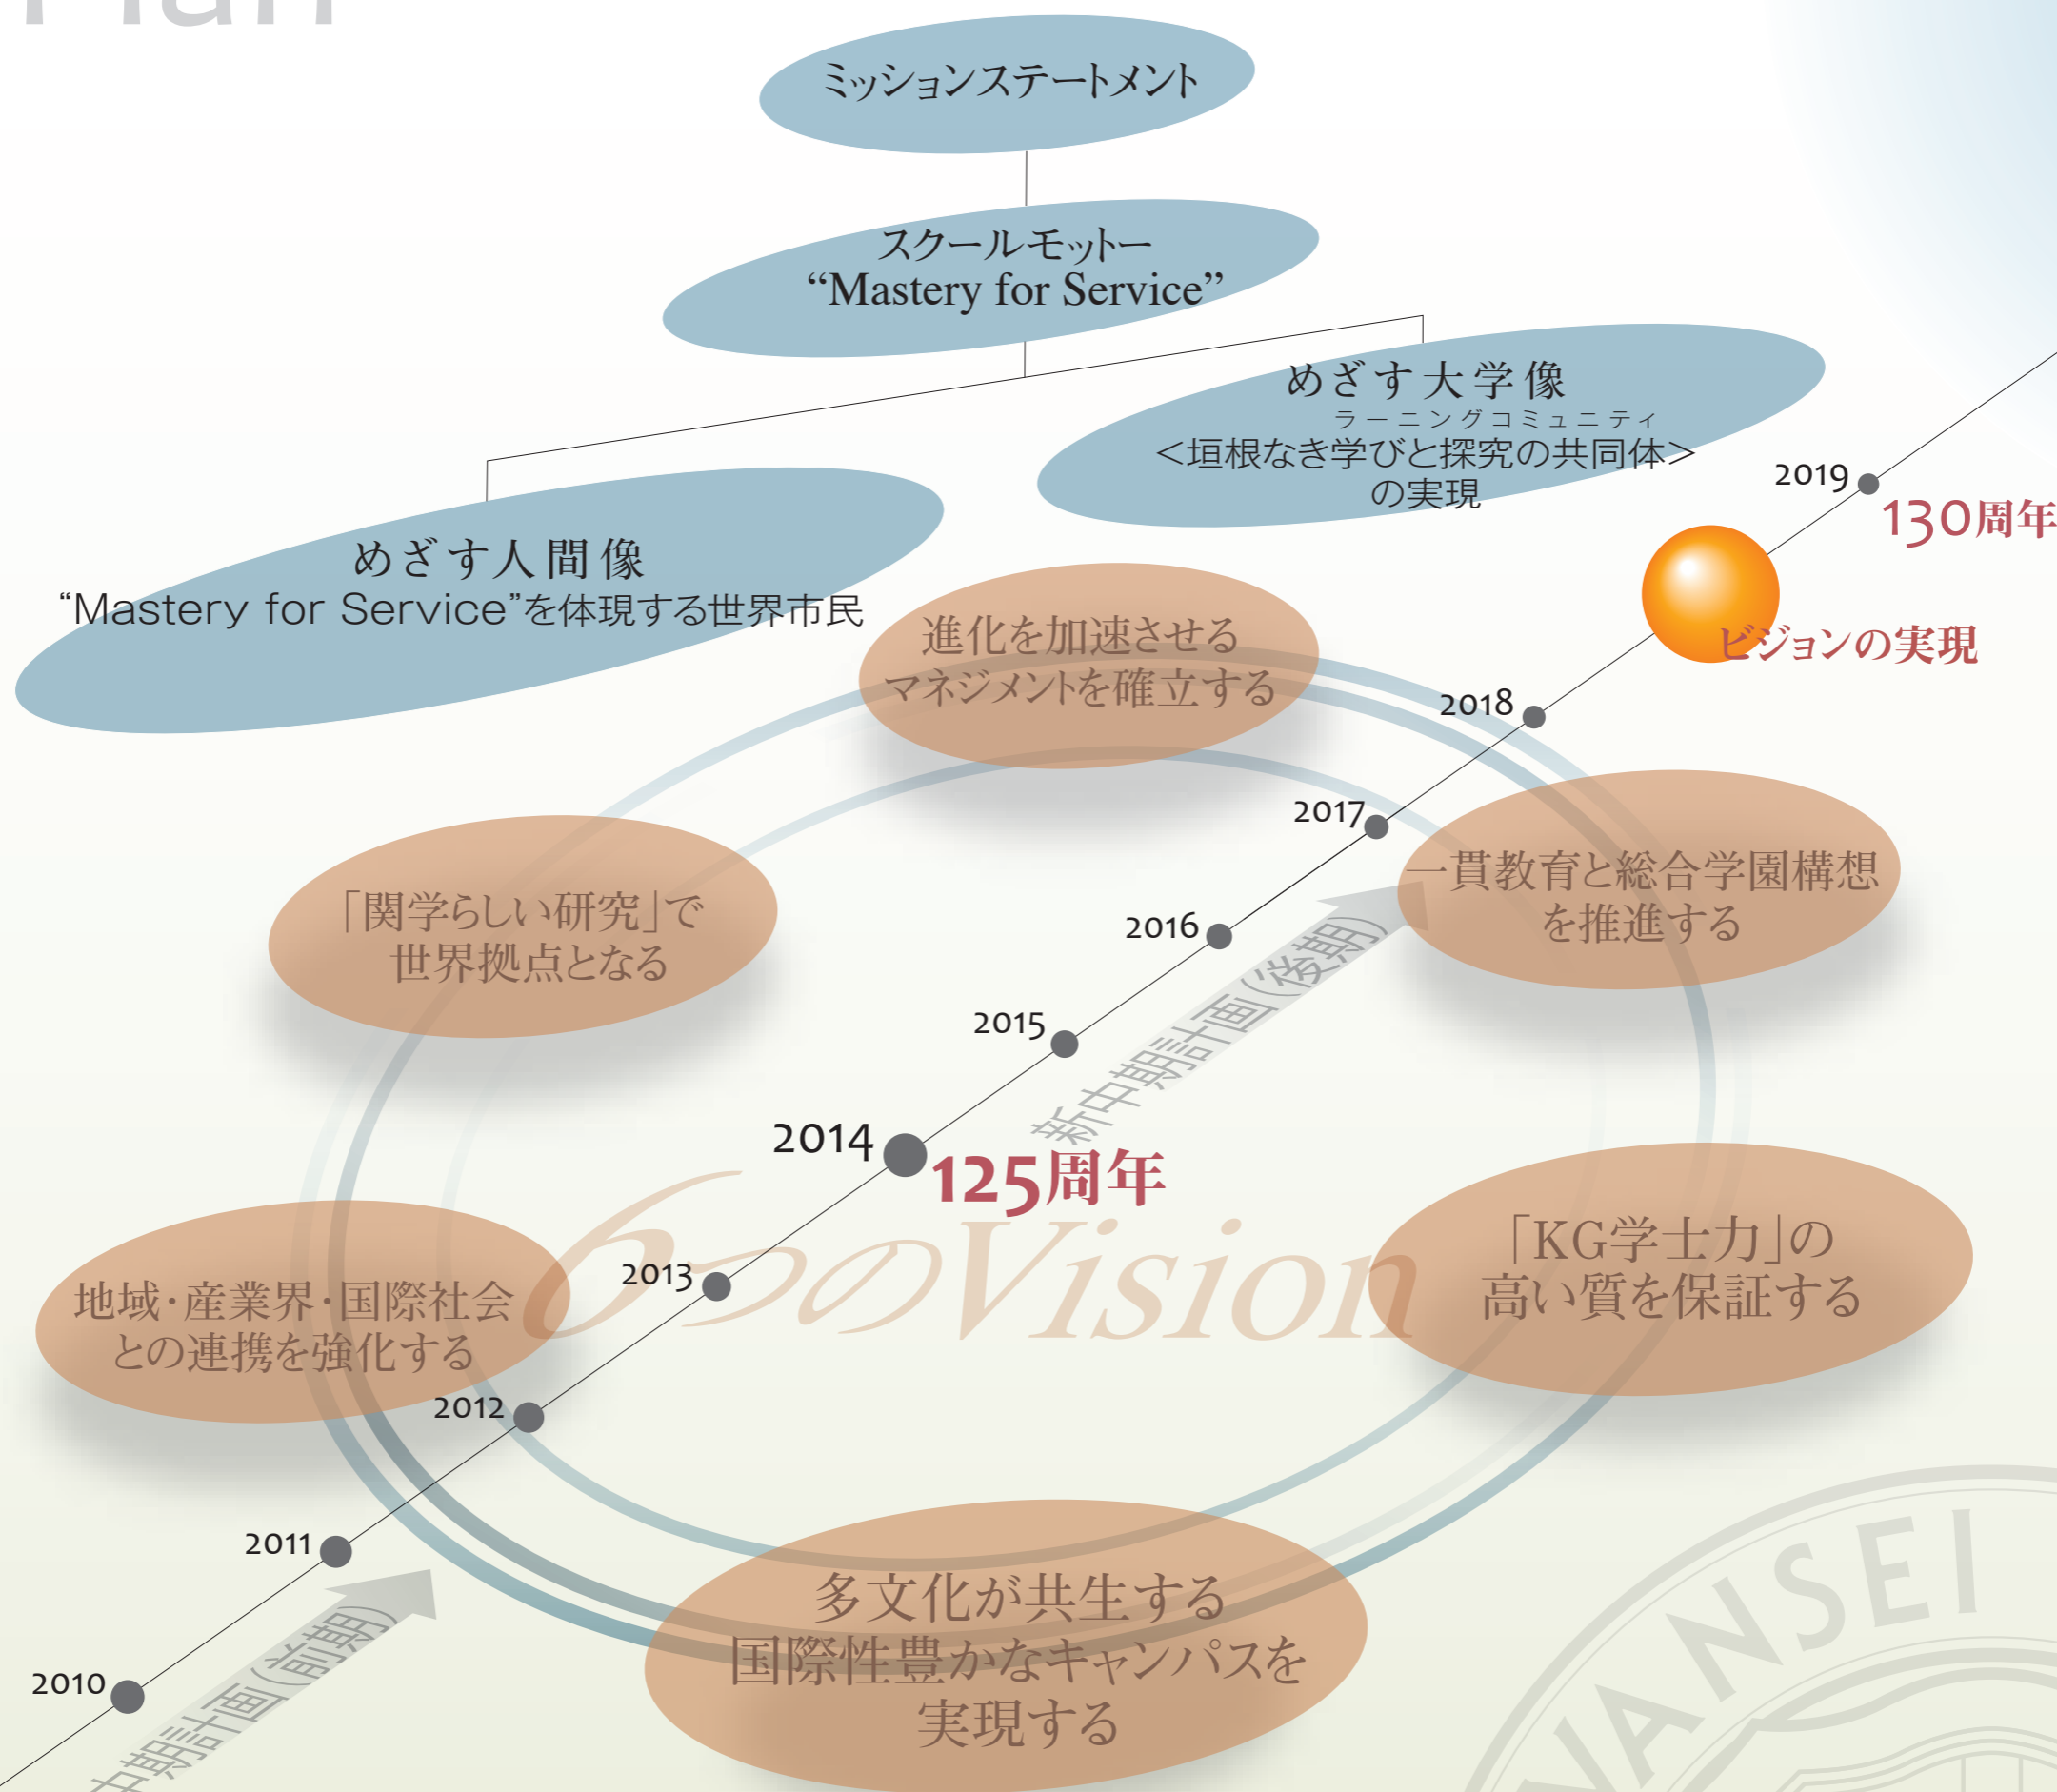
ミッションステートメント

スクールモットー
“Mastery for Service”

めざす大学像
ラーニングコミュニティ
<垣根なき学びと探究の共同体>
の実現

めざす人間像
“Mastery for Service”を体現する世界市民

2019
130周年
ビジョンの実現

進化を加速させる
マネジメントを確立する

2018
2017

一貫教育と総合学園構想
を推進する

「関学らしい研究」で
世界拠点となる

2016
2015
新中期計画(後期)

2014
125周年

6つのVision

「KG学士力」の
高い質を保証する

2013

地域・産業界・国際社会
との連携を強化する

2012
2011

多文化が共生する
国際性豊かなキャンパスを
実現する

2010
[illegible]中期計画(前期)

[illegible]ANSEI